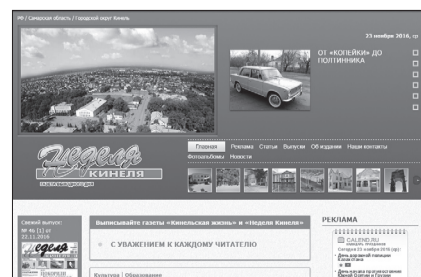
РФ / Самарская область / Городской округ Кинель

23 ноября 2016, ср

ОТ «КОПЕЙКИ» ДО ПОЛТИННИКА

Неделя КИНЕЛЯ

Главная Реклама Статьи Выпуски Об издании Наши контакты Фотоальбомы Новости

Свежий выпуск: № 46 [...] от 22.11.2016

Выписывайте газеты «Кинельская жизнь» и «Неделя Кинеля»

С УВАЖЕНИЕМ К КАЖДОМУ ЧИТАТЕЛЮ

Культура | Образование

РЕКЛАМА

CALEND.RU

Сегодня 23 ноября 2016 (ср)

День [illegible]

День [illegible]